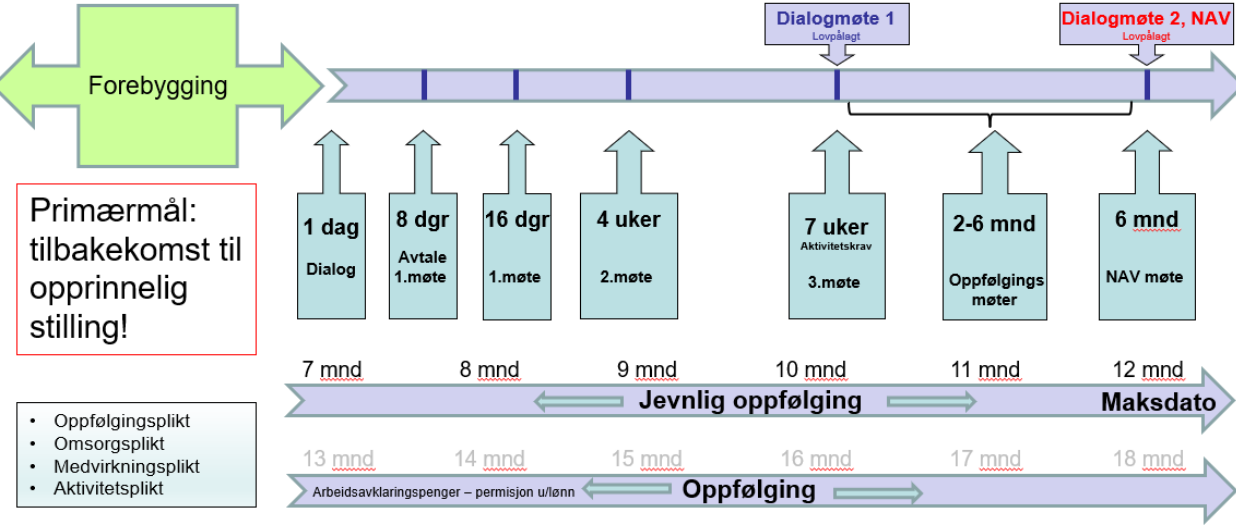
Forebygging

Dialogmøte 1
Lovpålagt

Dialogmøte 2, NAV
Lovpålagt

Primærmål: tilbakekomst til opprinnelig stilling!

1 dag
Dialog

8 dgr
Avtale 1.møte

16 dgr
1.møte

4 uker
2.møte

7 uker
Aktivitetskrav
3.møte

2-6 mnd
Oppfølgings møter

6 mnd
NAV møte

7 mnd
8 mnd
9 mnd
10 mnd
11 mnd
12 mnd

Jevnlig oppfølging
Maksdato

- Oppfølgingsplikt
- Omsorgsplikt
- Medvirkningsplikt
- Aktivitetsplikt

13 mnd
14 mnd
15 mnd
16 mnd
17 mnd
18 mnd

Arbeidsavklaringspenger – permisjon u/lønn
Oppfølging